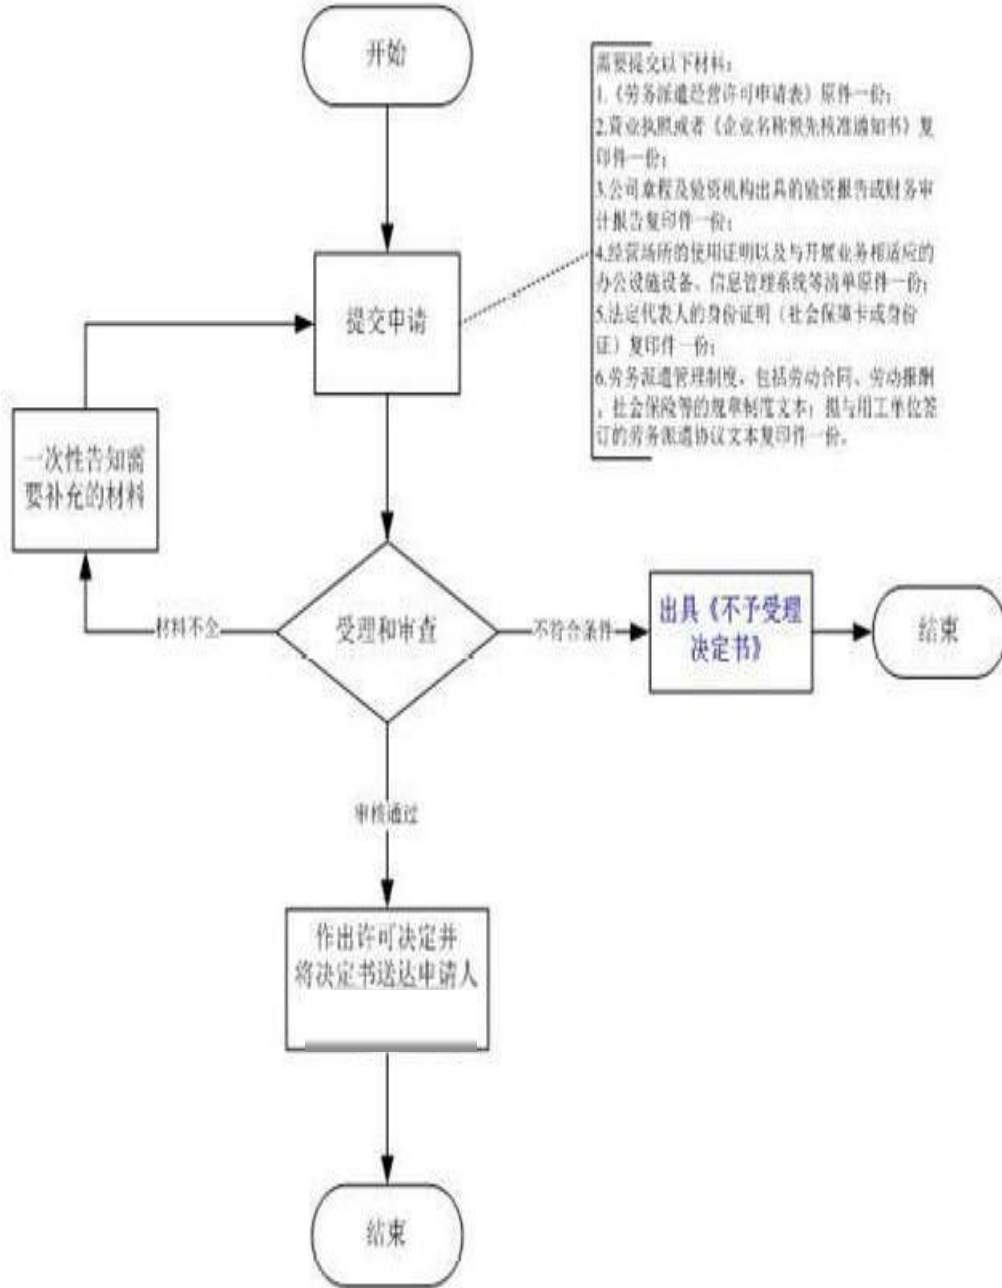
开始

需要提交以下材料：
1.《劳务派遣经营许可申请表》原件一份；
2.营业执照或者《企业名称预先核准通知书》复印件一份；
3.公司章程及验资机构出具的验资报告或财务审计报告复印件一份；
4.经营场所的使用证明以及与开展业务相适应的办公设施设备、信息管理系统等清单原件一份；
5.法定代表人的身份证明（社会保障卡或身份证）复印件一份；
6.劳务派遣管理制度，包括劳动合同、劳动报酬、社会保险等的规章制度文本；拟与用工单位签订的劳务派遣协议文本复印件一份。

提交申请

一次性告知需要补充的材料

材料不全

受理和审查

不符合条件

出具《不予受理决定书》

结束

审核通过

作出许可决定并将决定书送达申请人

结束